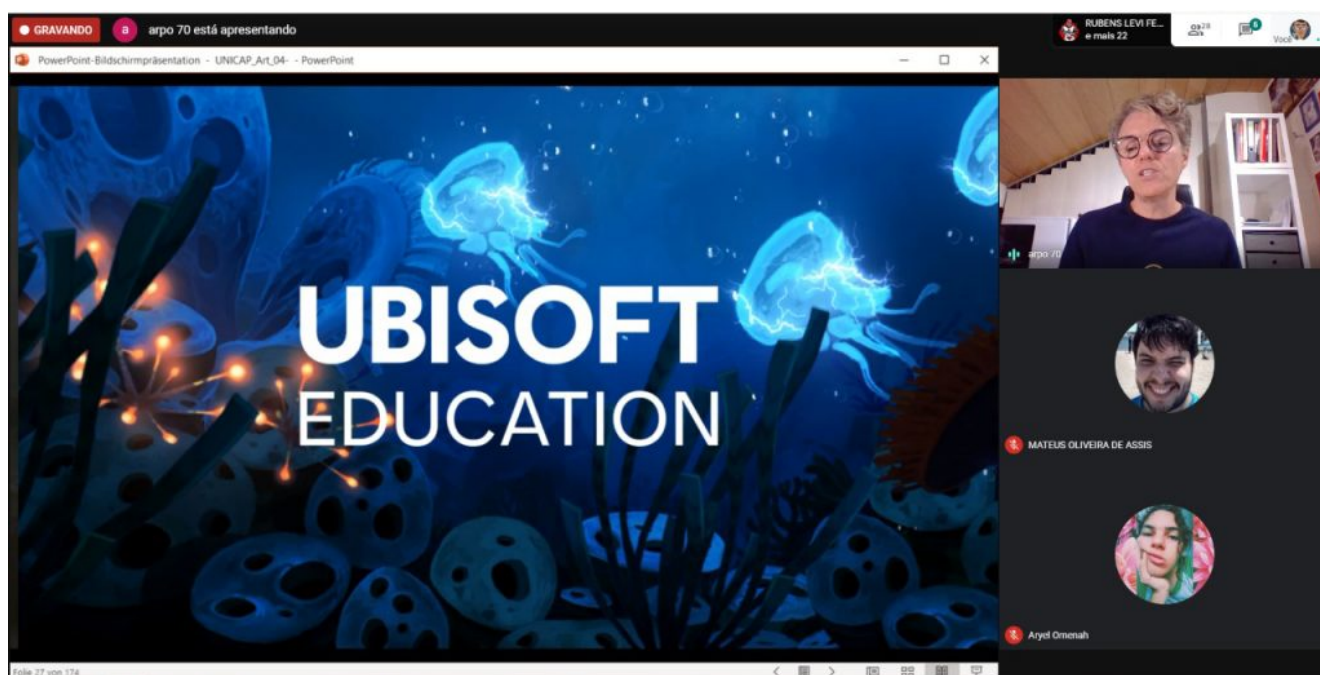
● GRAVANDO a arpo 70 está apresentando

RUBENS LEVI FE... e mais 22

28

6

Você

PowerPoint-Bildschirmpräsentation - UNICAP_Art_04- - PowerPoint

UBISOFT
EDUCATION

arpo 70

MATEUS OLIVEIRA DE ASSIS

Aryel Omenah

Folie 27 von 174